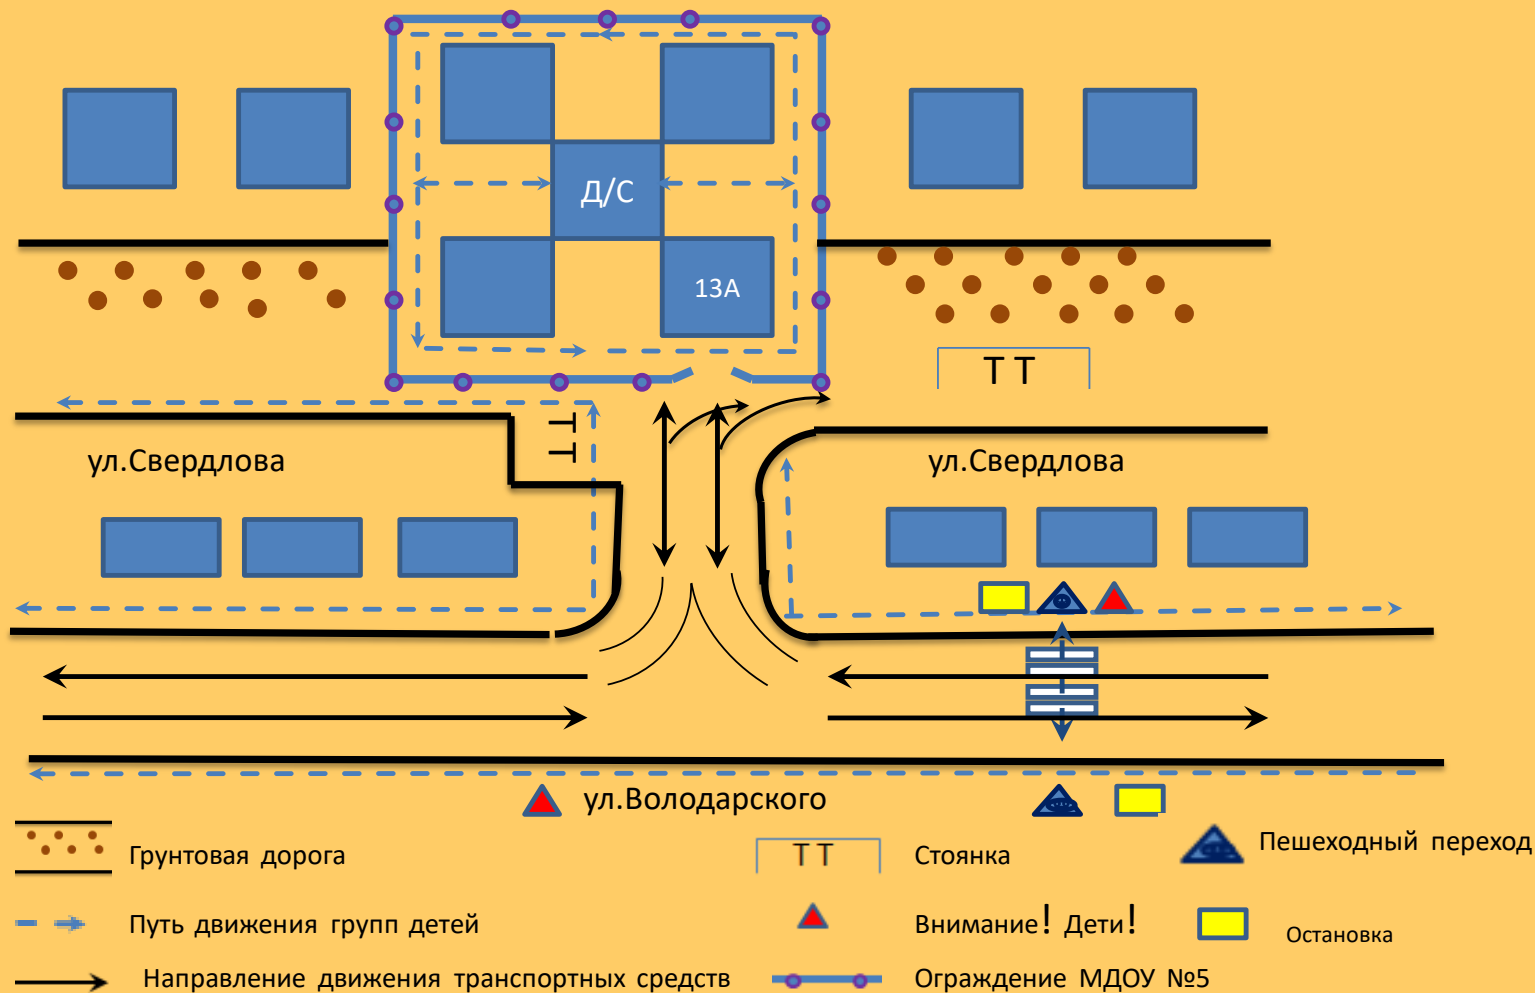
Д/С

13А

Т Т

ТТ

ул.Свердлова

ул.Свердлова

ул.Володарского

Грунтовая дорога

Т Т

Стоянка

Пешеходный переход

Путь движения групп детей

Внимание! Дети!

Остановка

Направление движения транспортных средств

Ограждение МДОУ №5